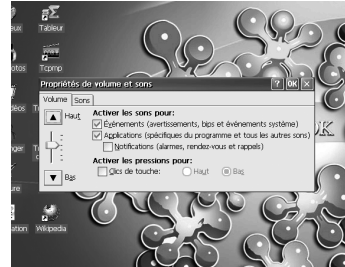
eux
Tableur
otos
Tcpmp
Propriétés de volume et sons
? OK ×
déos
Volume
Sons
Haut
Activer les sons pour:
Événements (avertissements, bips et événements système)
Applications (spécifiques du programme et tous les autres sons)
Notifications (alarmes, rendez-vous et rappels)
Activer les pressions pour:
Bas
Clics de touche:
Haut
Bas
ation
Wikipedia